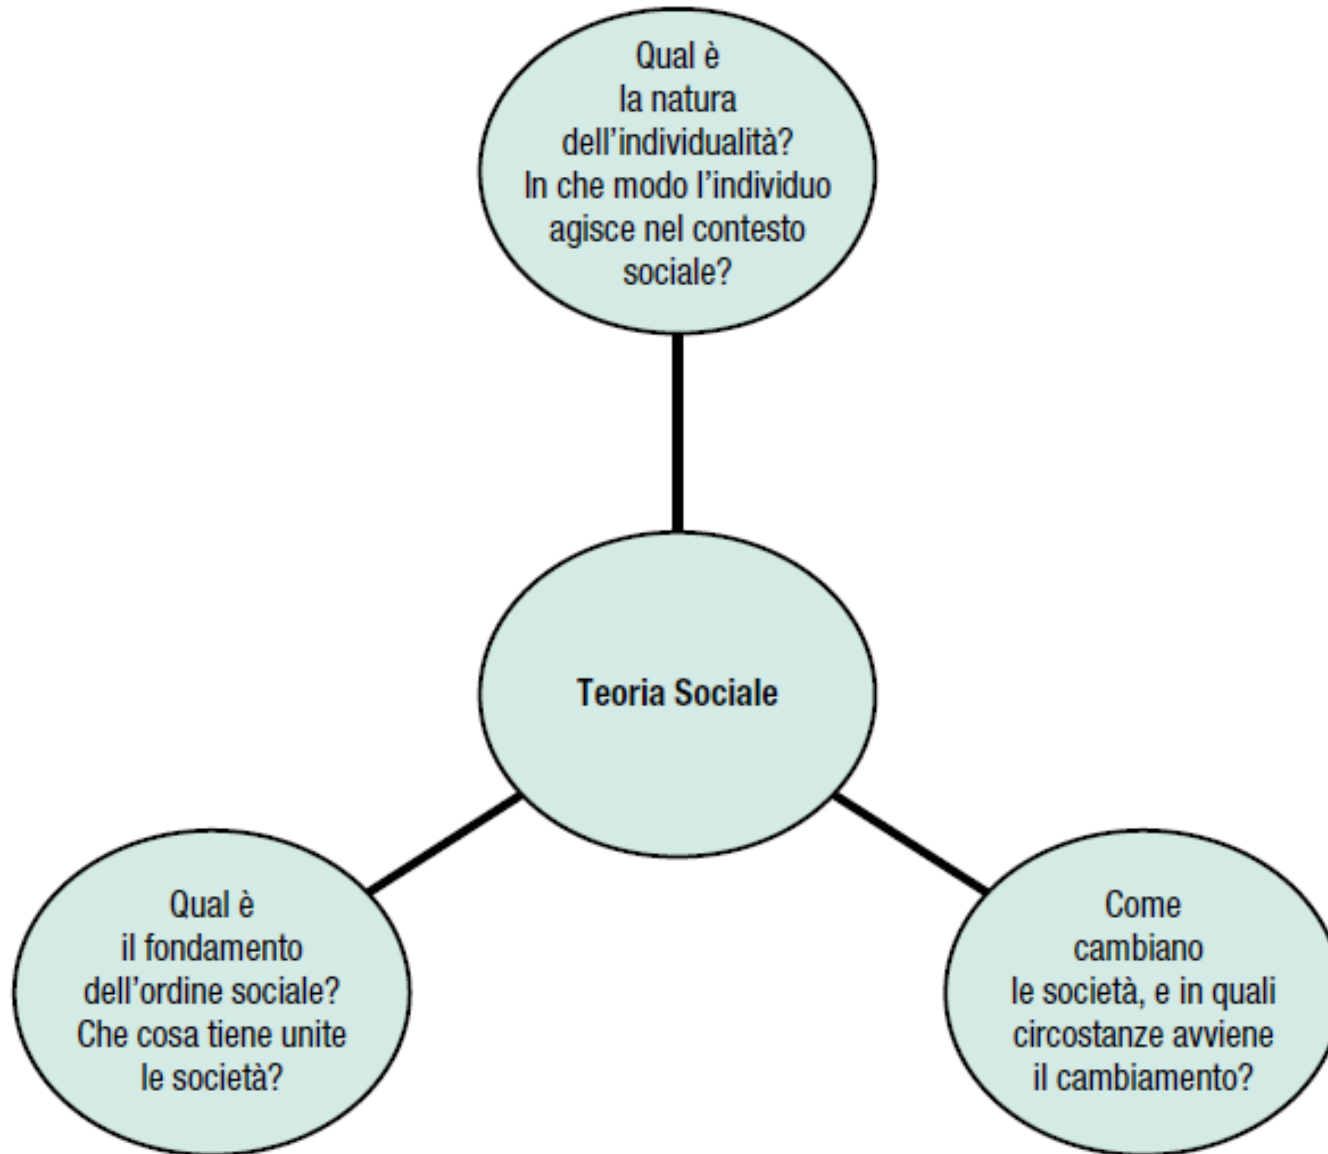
Qual è la natura dell’individualità? In che modo l’individuo agisce nel contesto sociale?

Teoria Sociale

Qual è il fondamento dell’ordine sociale? Che cosa tiene unite le società?

Come cambiano le società, e in quali circostanze avviene il cambiamento?